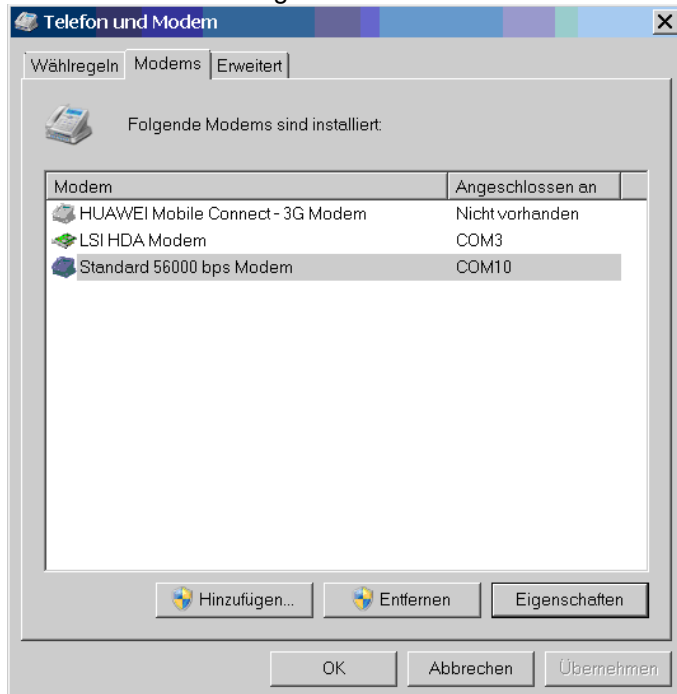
Telefon und Modem

Wählregeln | Modems | Erweitert

Folgende Modems sind installiert:

| Modem | Angeschlossen an |
|---|---|
| HUAWEI Mobile Connect - 3G Modem | Nicht vorhanden |
| LSI HDA Modem | COM3 |
| Standard 56000 bps Modem | COM10 |

Hinzufügen... Entfernen Eigenschaften

OK Abbrechen Übernehmen